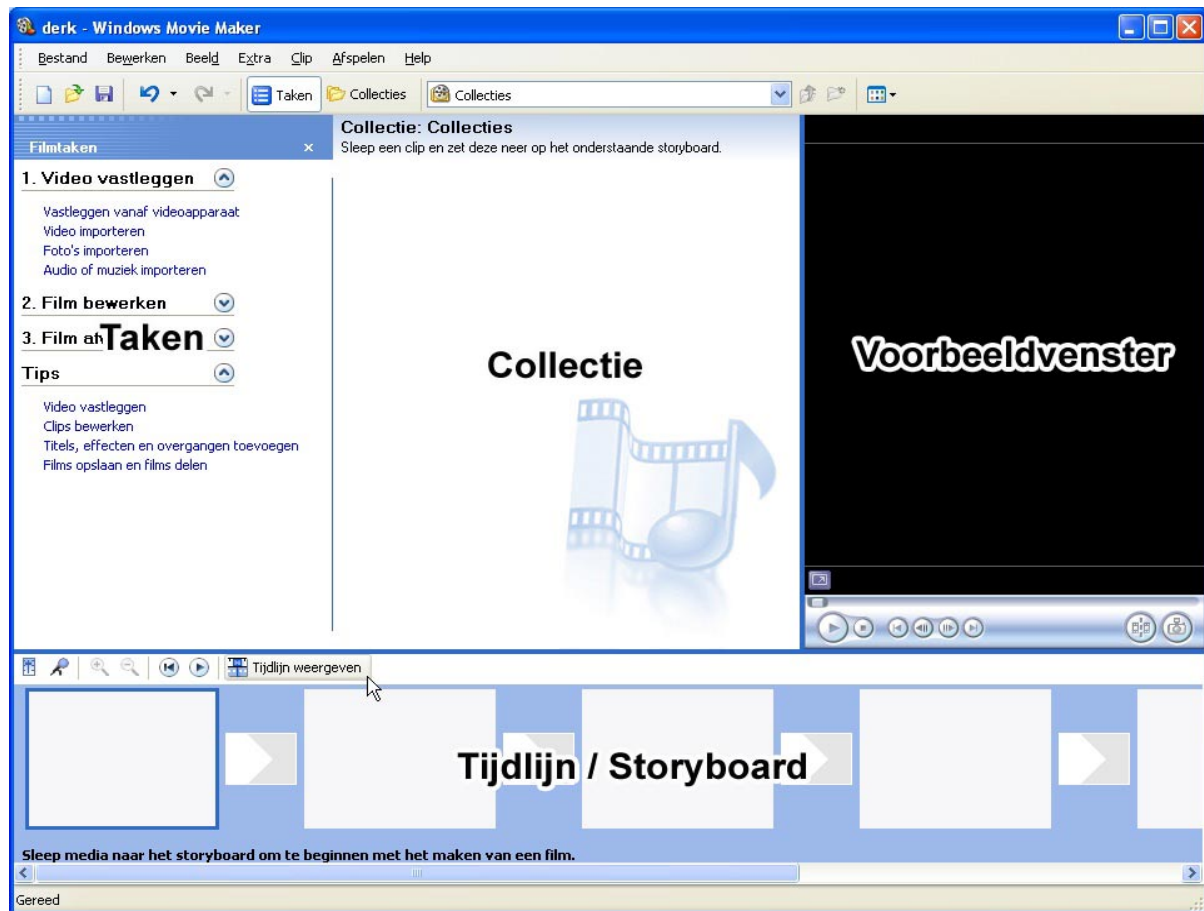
derk - Windows Movie Maker

Bestand Bewerken Beeld Extra Clip Afspelen Help

Taken Collecties Collecties

Filmtaken ×

1. Video vastleggen

Vastleggen vanaf videoapparaat
Video importeren
Foto's importeren
Audio of muziek importeren

2. Film bewerken

3. Film af Taken

Tips

Video vastleggen
Clips bewerken
Titels, effecten en overgangen toevoegen
Films opslaan en films delen

Collectie: Collecties
Sleep een clip en zet deze neer op het onderstaande storyboard.

Collectie

Voorbeeldvenster

Tijdlijn weergeven

Tijdlijn / Storyboard

Sleep media naar het storyboard om te beginnen met het maken van een film.

Gereed